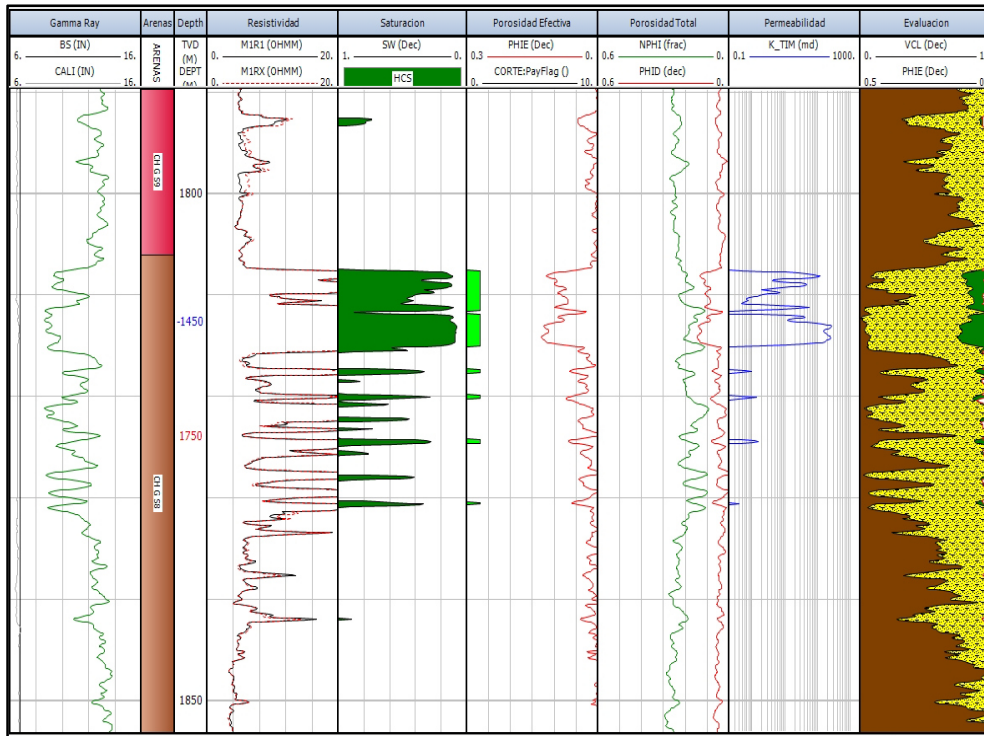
| Gamma Ray | Arenas | Depth | Resistividad | Saturacion | Porosidad Efectiva | Porosidad Total | Permeabilidad | Evaluacion |
|---|---|---|---|---|---|---|---|---|
| 6. BS (IN) 16. | ARENAS | TVD (M) | 0. M1R1 (OHMM) 20. | 1. SW (Dec) 0. | 0.3 PHIE (Dec) 0. | 0.6 NPHI (frac) 0. | 0.1 K_TIM (md) 1000. | 0. VCL (Dec) 1 |
| 6. CALI (IN) 16. | | DEPT (M) | 0. M1RX (OHMM) 20. | HCS | 0. CORTE:PayFlag () 10. | 0.6 PHID (dec) 0. | | 0.5 PHIE (Dec) 0 |

CH G S9

1800

-1450

1750

CH G S8

1850